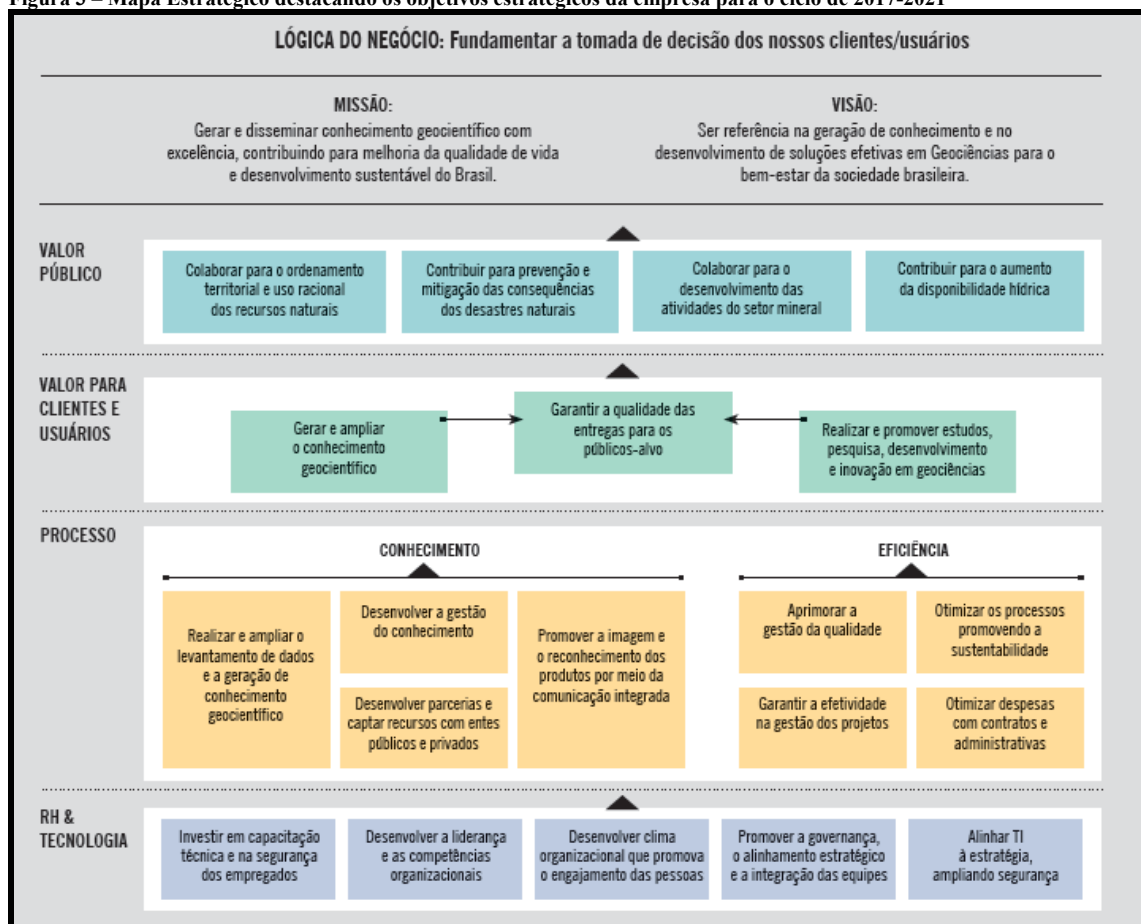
Figura 5 – Mapa Estratégico destacando os objetivos estratégicos da empresa para o ciclo de 2017-2021

LÓGICA DO NEGÓCIO: Fundamentar a tomada de decisão dos nossos clientes/usuários

MISSÃO:
Gerar e disseminar conhecimento geocientífico com excelência, contribuindo para melhoria da qualidade de vida e desenvolvimento sustentável do Brasil.

VISÃO:
Ser referência na geração de conhecimento e no desenvolvimento de soluções efetivas em Geociências para o bem-estar da sociedade brasileira.

VALOR PÚBLICO

Colaborar para o ordenamento territorial e uso racional dos recursos naturais

Contribuir para prevenção e mitigação das consequências dos desastres naturais

Colaborar para o desenvolvimento das atividades do setor mineral

Contribuir para o aumento da disponibilidade hídrica

VALOR PARA CLIENTES E USUÁRIOS

Gerar e ampliar o conhecimento geocientífico

Garantir a qualidade das entregas para os públicos-alvo

Realizar e promover estudos, pesquisa, desenvolvimento e inovação em geociências

PROCESSO

CONHECIMENTO

Realizar e ampliar o levantamento de dados e a geração de conhecimento geocientífico

Desenvolver a gestão do conhecimento

Desenvolver parcerias e captar recursos com entes públicos e privados

Promover a imagem e o reconhecimento dos produtos por meio da comunicação integrada

EFICIÊNCIA

Aprimorar a gestão da qualidade

Otimizar os processos promovendo a sustentabilidade

Garantir a efetividade na gestão dos projetos

Otimizar despesas com contratos e administrativas

RH & TECNOLOGIA

Investir em capacitação técnica e na segurança dos empregados

Desenvolver a liderança e as competências organizacionais

Desenvolver clima organizacional que promova o engajamento das pessoas

Promover a governança, o alinhamento estratégico e a integração das equipes

Alinhar TI à estratégia, ampliando segurança